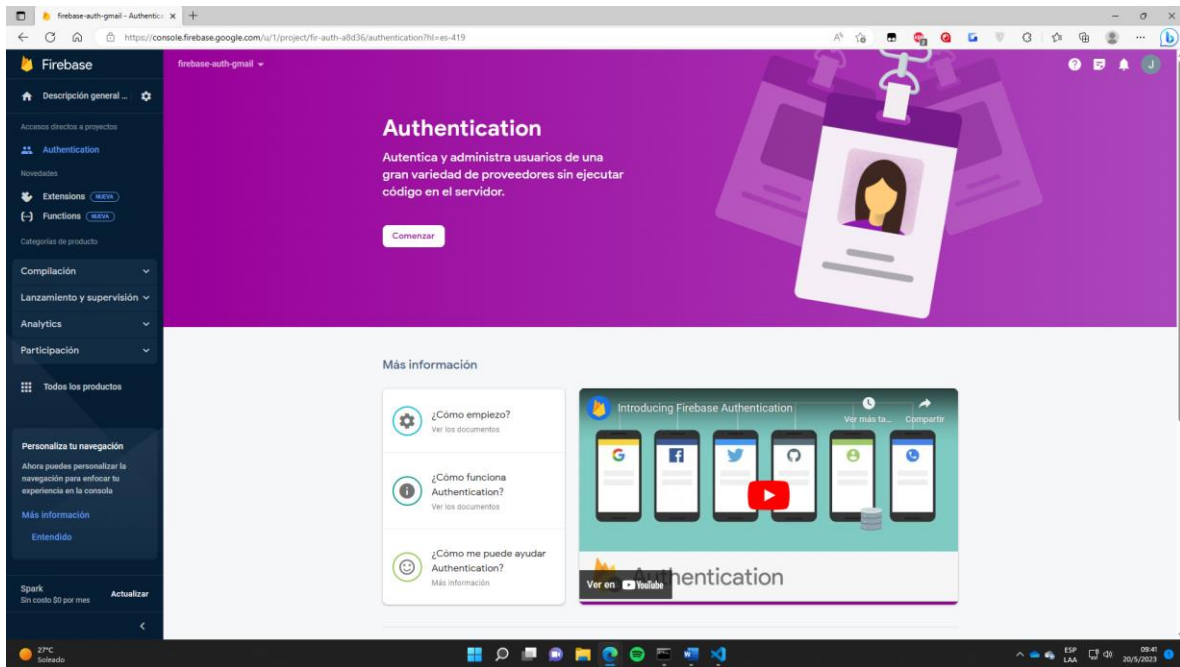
firebase-auth-gmail - Authentica ×

https://console.firebase.google.com/u/1/project/fir-auth-a8d36/authentication?hl=es-419

Firebase

firebase-auth-gmail

Descripción general ...

Accesos directos a proyectos

Authentication

Novedades

Extensions NUEVA

Functions NUEVA

Categorías de producto

Compilación

Lanzamiento y supervisión

Analytics

Participación

Todos los productos

Personaliza tu navegación

Ahora puedes personalizar la navegación para enfocar tu experiencia en la consola

Más información

Entendido

Spark
Sin costo $0 por mes

Actualizar

Authentication

Autentica y administra usuarios de una gran variedad de proveedores sin ejecutar código en el servidor.

Comenzar

Más información

¿Cómo empiezo?
Ver los documentos

¿Cómo funciona Authentication?
Ver los documentos

¿Cómo me puede ayudar Authentication?
Más información

Introducing Firebase Authentication

Ver más ta...

Compartir

Ver en YouTube

Authentication

27°C
Soleado

ESP
LAA

09:41
20/5/2023